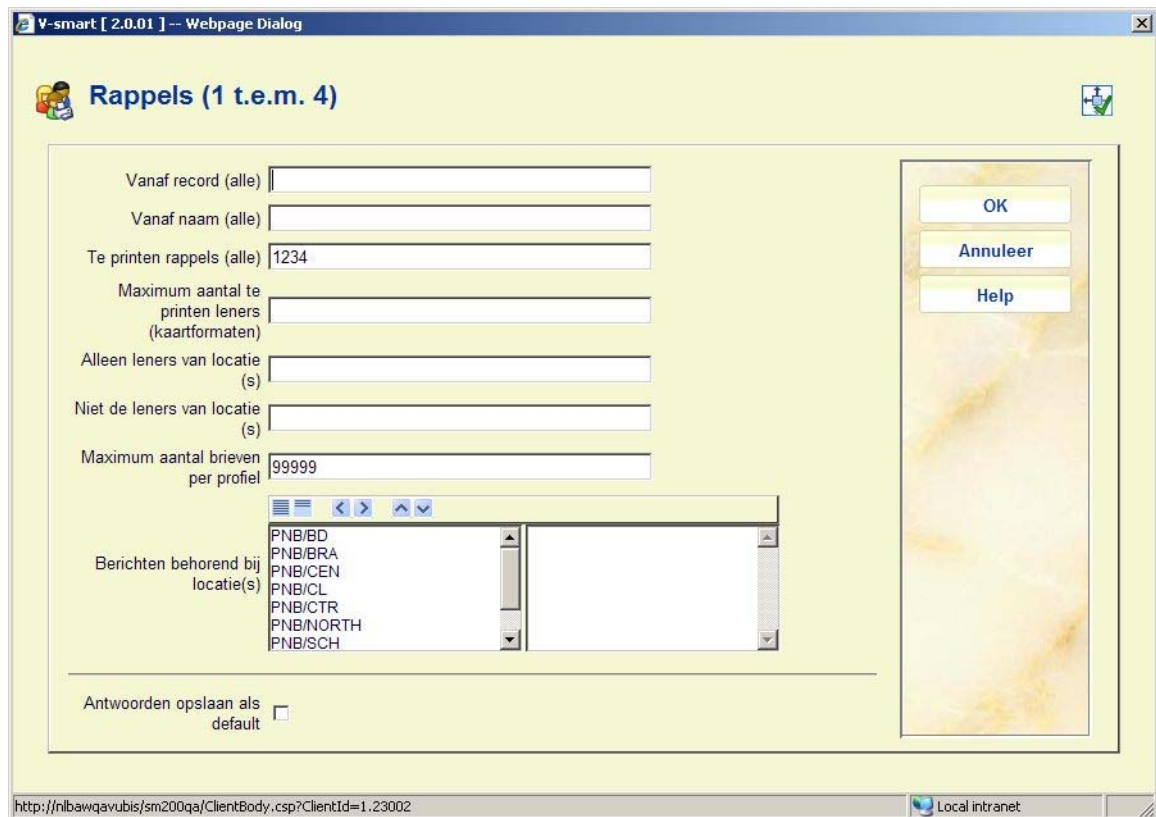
V-smart [ 2.0.01 ] -- Webpage Dialog

Rappels (1 t.e.m. 4)

Vanaf record (alle)

Vanaf naam (alle)

Te printen rappels (alle) 1234

Maximum aantal te printen leners (kaartformaten)

Alleen leners van locatie (s)

Niet de leners van locatie (s)

Maximum aantal brieven per profiel 99999

Berichten behorend bij locatie(s)

PNB/BD
PNB/BRA
PNB/CEN
PNB/CL
PNB/CTR
PNB/NORTH
PNB/SCH

Antwoorden opslaan als default

OK

Annuleer

Help

http://nlbawqavubis/sm200qa/ClientBody.csp?ClientId=1.23002

Local intranet